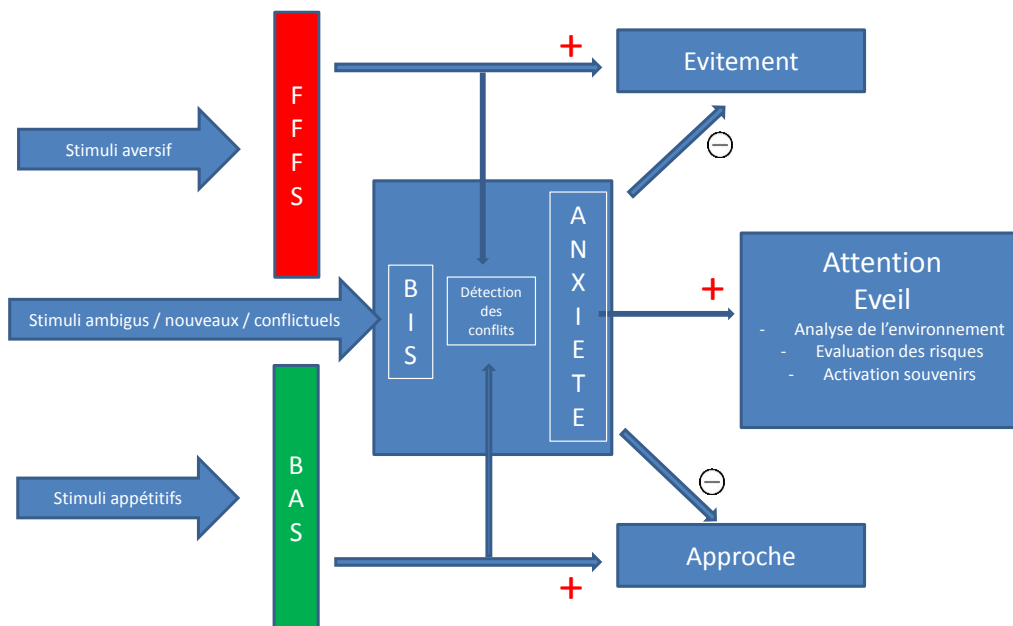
Stimuli aversif

FFFS

+

Evitement

⊖

Stimuli ambigus / nouveaux / conflictuels

BIS

Détection des conflits

ANXIETE

+

Attention
Eveil
- Analyse de l'environnement
- Evaluation des risques
- Activation souvenirs

Stimuli appétitifs

BAS

⊖

Approche

+